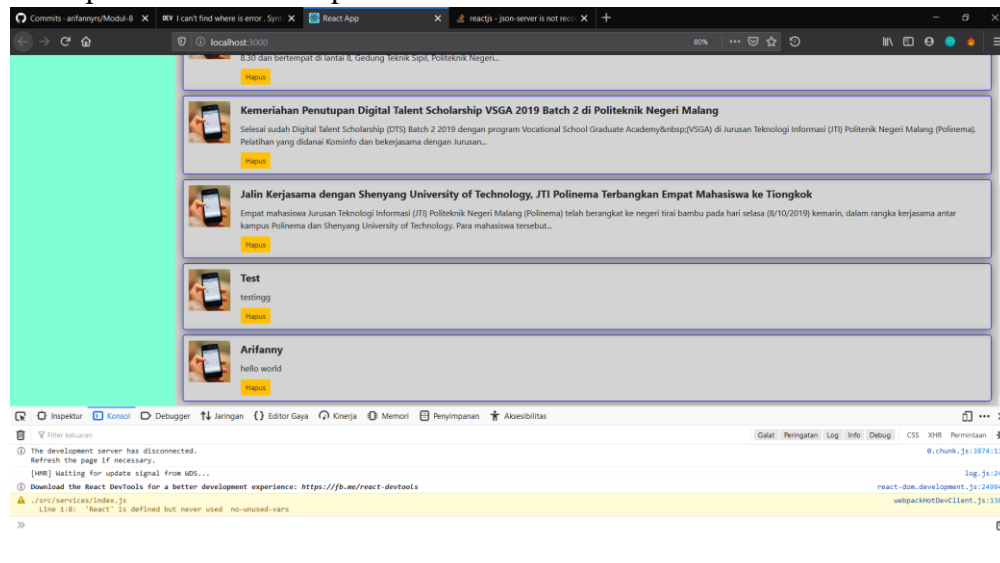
Commits · arifannyrs/Modul-8
DEV I can't find where is error . Synt
React App
reactjs - json-server is not reco

localhost:3000
80%

8.30 dan bertempat di lantai 8, Gedung Teknik Sipil, Politeknik Negeri...
Hapus

Kemeriahan Penutupan Digital Talent Scholarship VSGA 2019 Batch 2 di Politeknik Negeri Malang
Selesai sudah Digital Talent Scholarship (DTS) Batch 2 2019 dengan program Vocational School Graduate Academy&nbsp;(VSGA) di Jurusan Teknologi Informasi (JTI) Politenik Negeri Malang (Polinema). Pelatihan yang didanai Kominfo dan bekerjasama dengan Jurusan...
Hapus

Jalin Kerjasama dengan Shenyang University of Technology, JTI Polinema Terbangkan Empat Mahasiswa ke Tiongkok
Empat mahasiswa Jurusan Teknologi Informasi (JTI) Politeknik Negeri Malang (Polinema) telah berangkat ke negeri tirai bambu pada hari selasa (8/10/2019) kemarin, dalam rangka kerjasama antar kampus Polinema dan Shenyang University of Technology. Para mahasiswa tersebut...
Hapus

Test
testingg
Hapus

Arifanny
hello world
Hapus

Inspektur Konsol Debugger Jaringan Editor Gaya Kinerja Memori Penyimpanan Aksesibilitas
Filter keluaran
Galat Peringatan Log Info Debug CSS XHR Permintaan
The development server has disconnected.
Refresh the page if necessary.
0.chunk.js:3074:1
[HMR] Waiting for update signal from WDS...
log.js:2
Download the React DevTools for a better development experience: https://fb.me/react-devtools
react-dom.development.js:2499
./src/services/index.js
Line 1:8: 'React' is defined but never used no-unused-vars
webpackHotDevClient.js:13
»